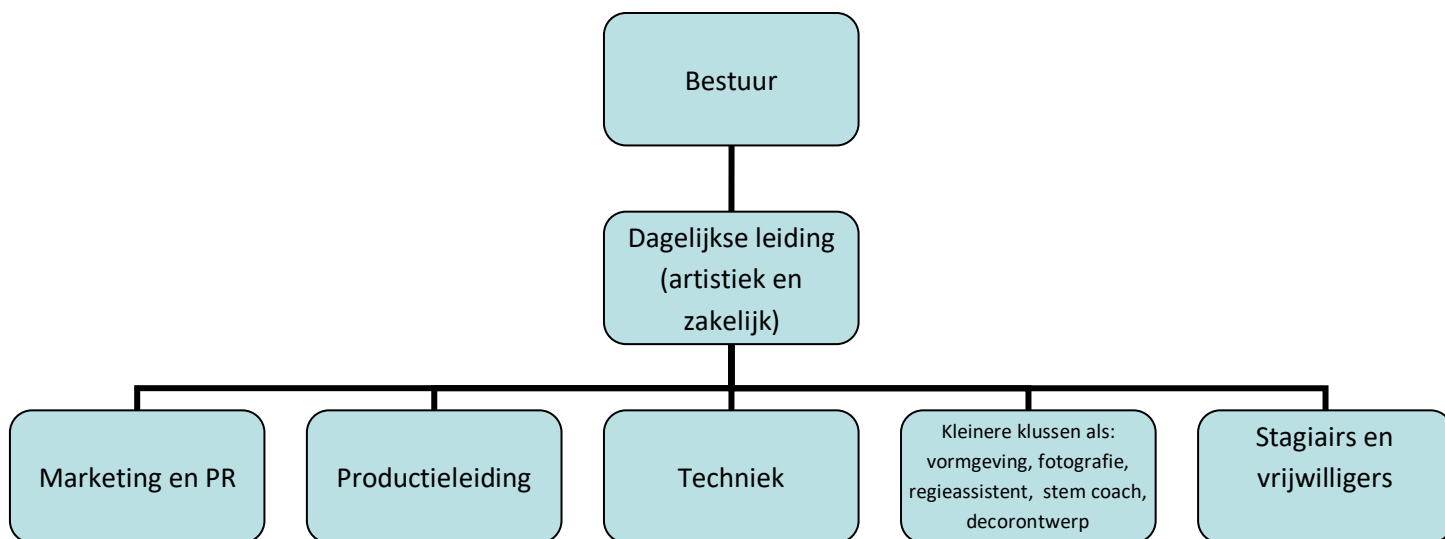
Bestuur

Dagelijkse leiding (artistiek en zakelijk)

Marketing en PR

Productieleiding

Techniek

Kleinere klussen als: vormgeving, fotografie, regieassistent, stem coach, decorontwerp

Stagiairs en vrijwilligers